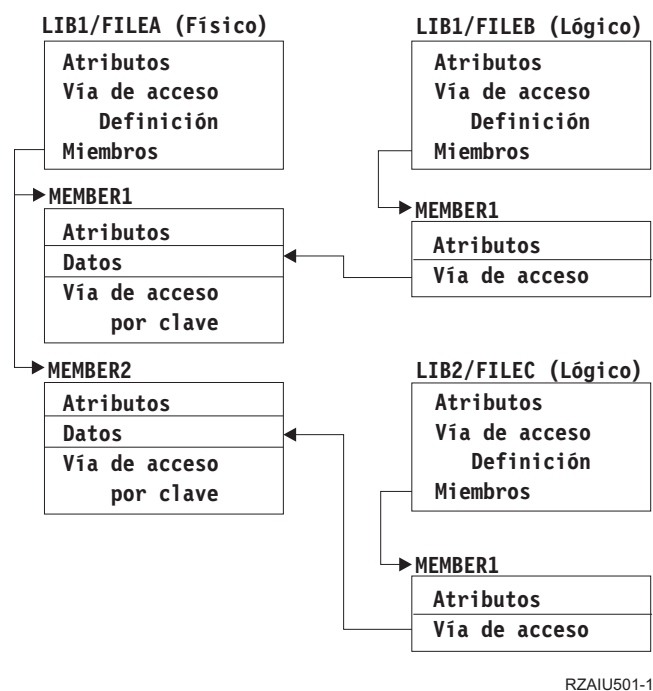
LIB1/FILEA (Físico)

Atributos
Vía de acceso
Definición
Miembros

MEMBER1

Atributos
Datos
Vía de acceso por clave

MEMBER2

Atributos
Datos
Vía de acceso por clave

LIB1/FILEB (Lógico)

Atributos
Vía de acceso
Definición
Miembros

MEMBER1

Atributos
Vía de acceso

LIB2/FILEC (Lógico)

Atributos
Vía de acceso
Definición
Miembros

MEMBER1

Atributos
Vía de acceso

RZAIU501-1